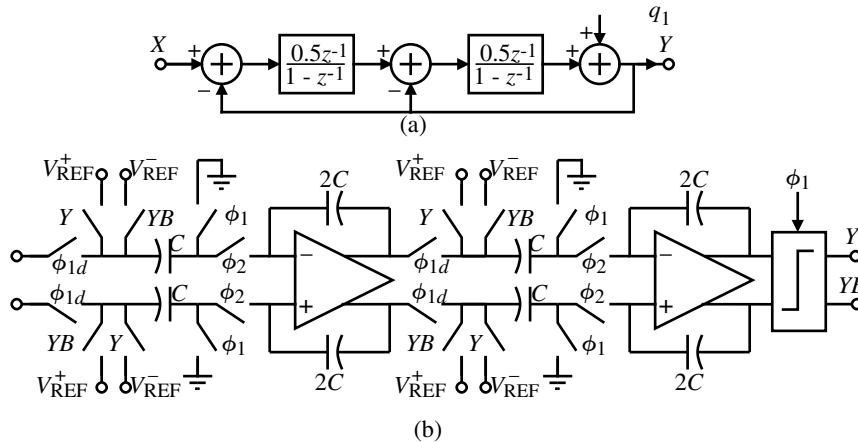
$q_1$
$X$ + $\frac{0.5z^{-1}}{1 - z^{-1}}$ + $\frac{0.5z^{-1}}{1 - z^{-1}}$ + $Y$
− −
(a)

$V_{REF}^+$ $V_{REF}^-$ $2C$ $V_{REF}^+$ $V_{REF}^-$ $2C$ $\phi_1$
$Y$ $YB$ $\phi_1$ $Y$ $YB$ $\phi_1$ $Y$
$\phi_{1d}$ $C$ $\phi_2$ − $\phi_{1d}$ $C$ $\phi_2$ −
$\phi_{1d}$ $C$ $\phi_2$ + $\phi_{1d}$ $C$ $\phi_2$ + $YB$
$YB$ $Y$ $\phi_1$ $YB$ $Y$ $\phi_1$
$V_{REF}^+$ $V_{REF}^-$ $2C$ $V_{REF}^+$ $V_{REF}^-$ $2C$
(b)